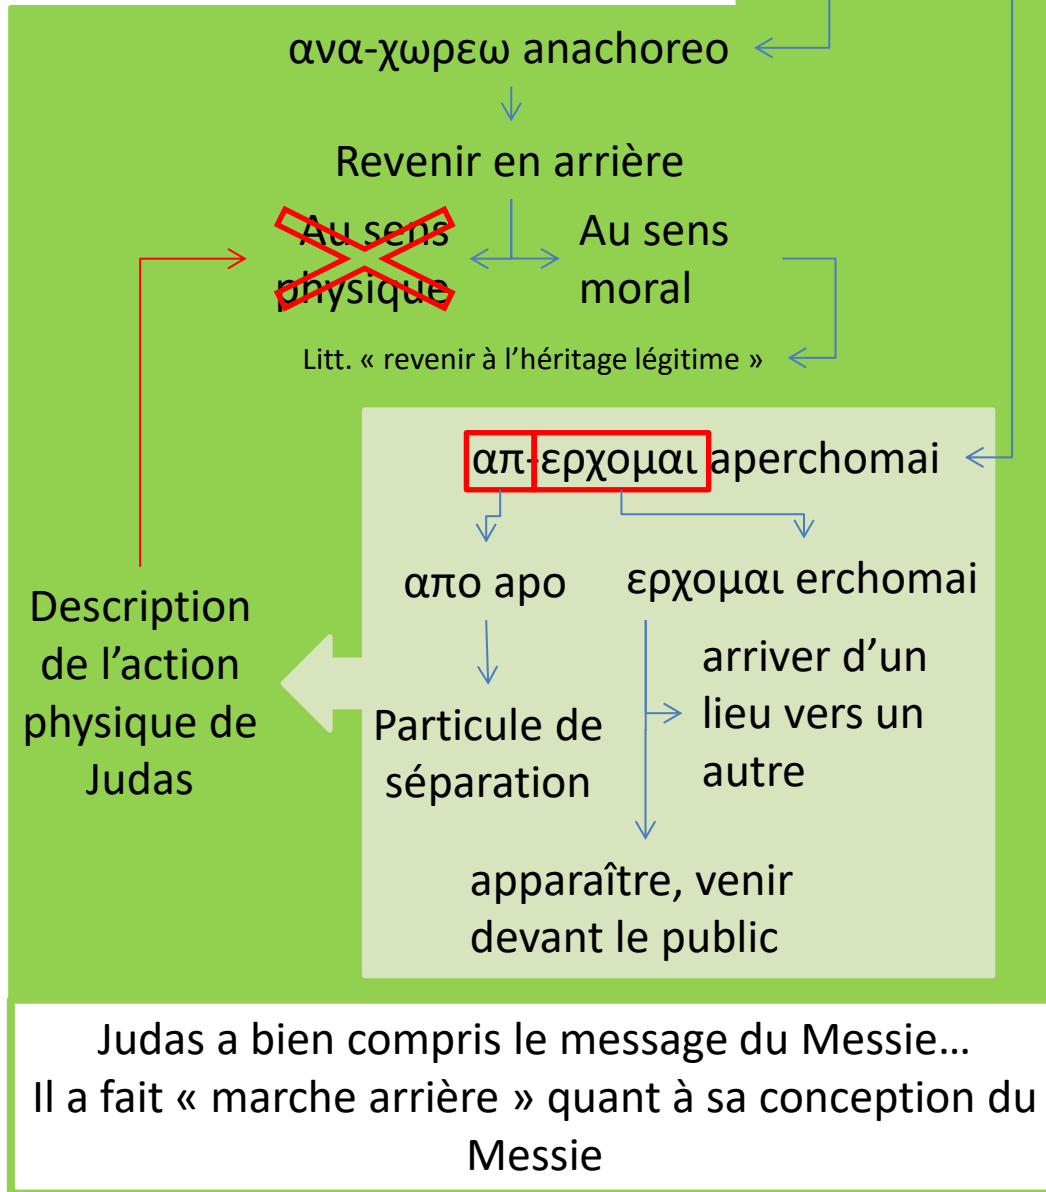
ανα-χωρεω anachoreo

Revenir en arrière

Au sens physique

Au sens moral

Litt. « revenir à l'héritage légitime »

απ-ερχομαι aperchomai

απο apo

ερχομαι erchomai

Particule de séparation

arriver d'un lieu vers un autre

apparaître, venir devant le public

Description de l'action physique de Judas

Judas a bien compris le message du Messie…
Il a fait « marche arrière » quant à sa conception du Messie